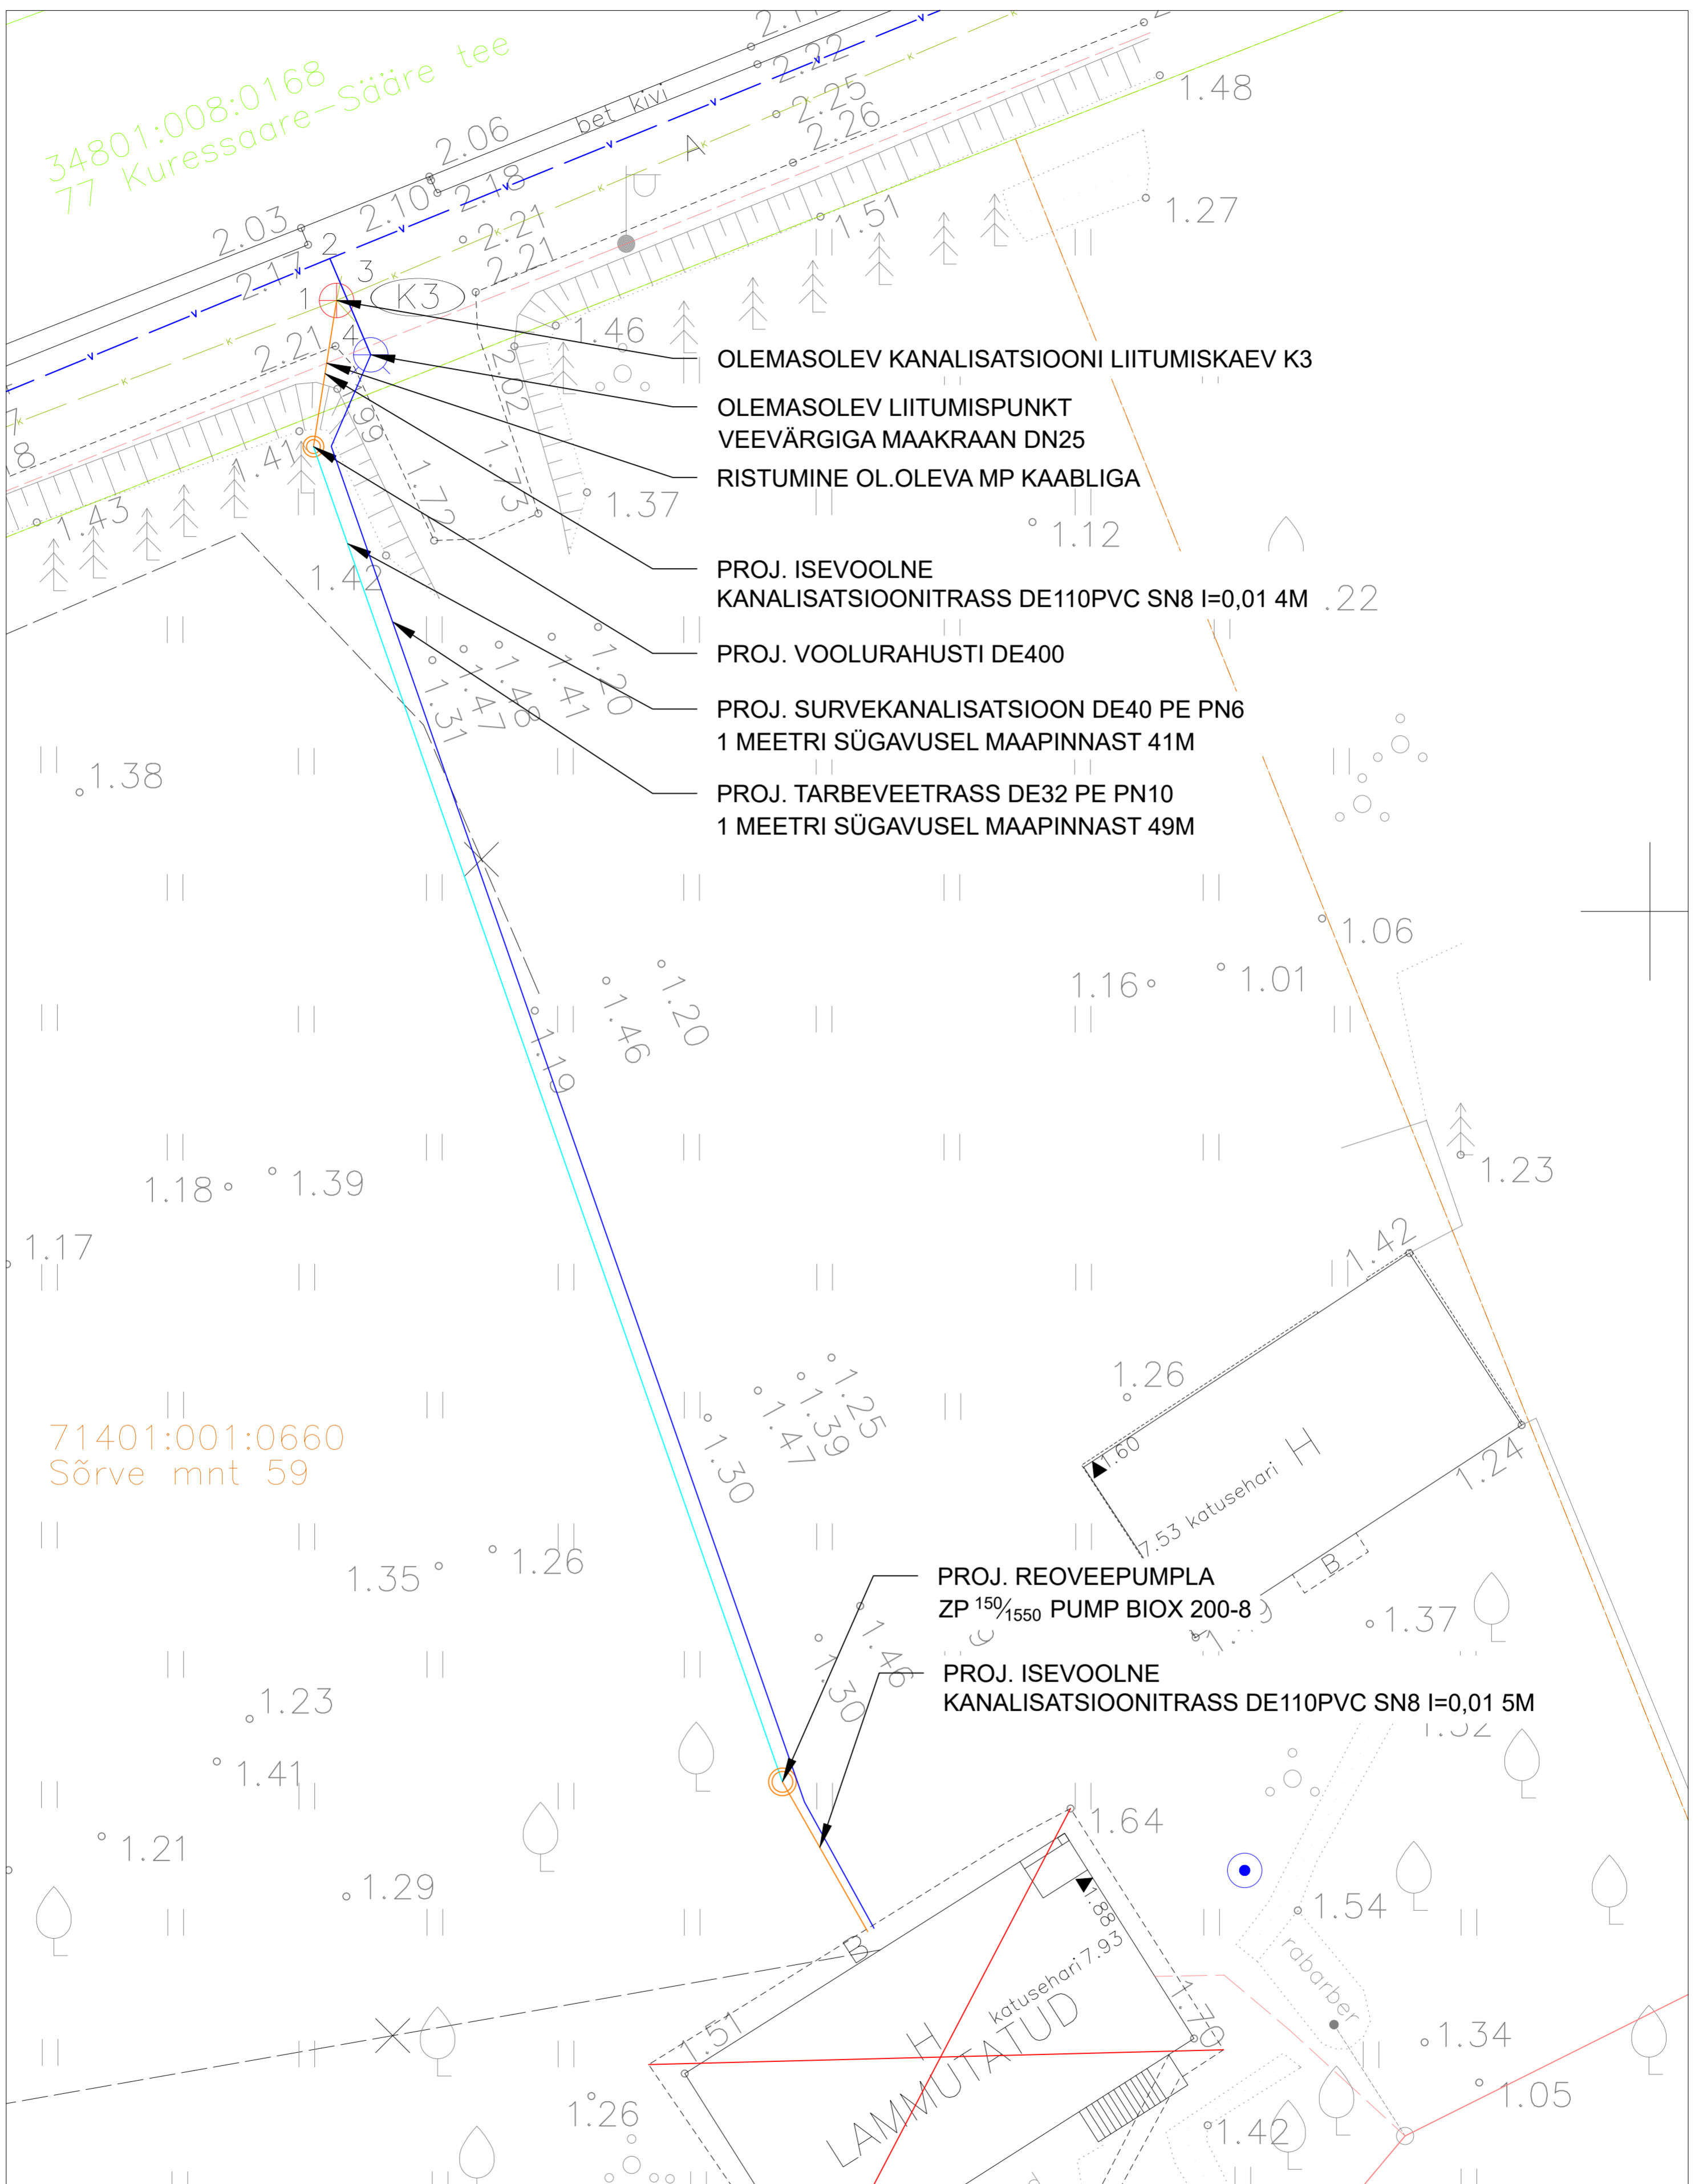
34801:008:0168
77 Kuressaare–Sääre tee

2.03
2.06
2.10
2.17
2.18
2.21
2.21
2.22
2.25
2.26
bet kivi
A
1.48
1.27
1.51
K3
1
2
3
4
2.21
1.46
2.02
1.73
1.72
1.99
1.41
1.43
1.37
1.12
.22
1.42

OLEMASOLEV KANALISATSIOONI LIITUMISKAEV K3

OLEMASOLEV LIITUMISPUNKT
VEEVÄRGIGA MAAKRAAN DN25

RISTUMINE OL.OLEVA MP KAABLIGA

PROJ. ISEVOOLNE
KANALISATSIOONITRASS DE110PVC SN8 I=0,01 4M

PROJ. VOOLURAHUSTI DE400

PROJ. SURVEKANALISATSIOON DE40 PE PN6
1 MEETRI SÜGAVUSEL MAAPINNAST 41M

PROJ. TARBEVEETRASS DE32 PE PN10
1 MEETRI SÜGAVUSEL MAAPINNAST 49M

1.20
1.41
1.48
1.47
1.31
1.38
1.06
1.16
1.01
1.20
1.46
1.19
1.18
1.39
1.23
1.17
1.42
1.26
1.25
1.39
1.47
1.30
1.60
1.24
H
7.53 katusehari
B

71401:001:0660
Sõrve mnt 59

1.35
1.26

PROJ. REOVEEPUMPLA
ZP $^{150}/_{1550}$ PUMP BIOX 200-8

1.37
1.46
1.30

PROJ. ISEVOOLNE
KANALISATSIOONITRASS DE110PVC SN8 I=0,01 5M

1.23
1.41
1.64
1.21
1.29
1.54
1.88
katusehari 7.93
B
1.51
1.70
H
LAMMUTATUD
rabarber
1.34
1.26
1.05
1.42